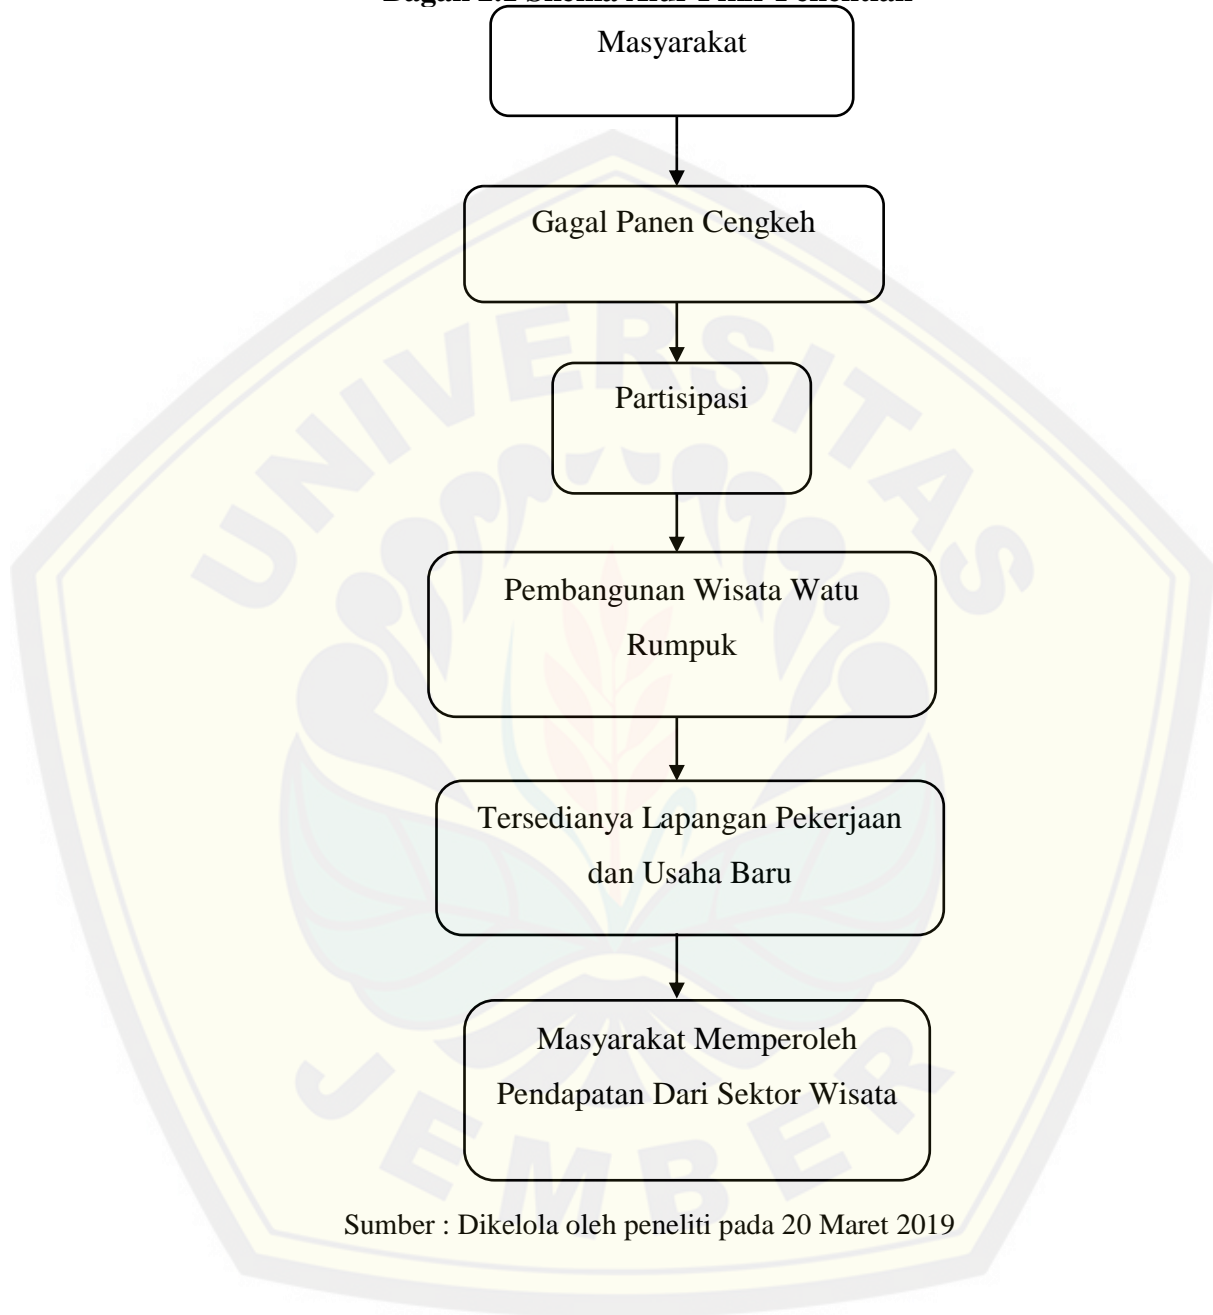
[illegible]

Masyarakat

Gagal Panen Cengkeh

Partisipasi

Pembangunan Wisata Watu Rumpuk

Tersedianya Lapangan Pekerjaan dan Usaha Baru

Masyarakat Memperoleh Pendapatan Dari Sektor Wisata

Sumber : Dikelola oleh peneliti pada 20 Maret 2019

UNIVERSITAS JEMBER